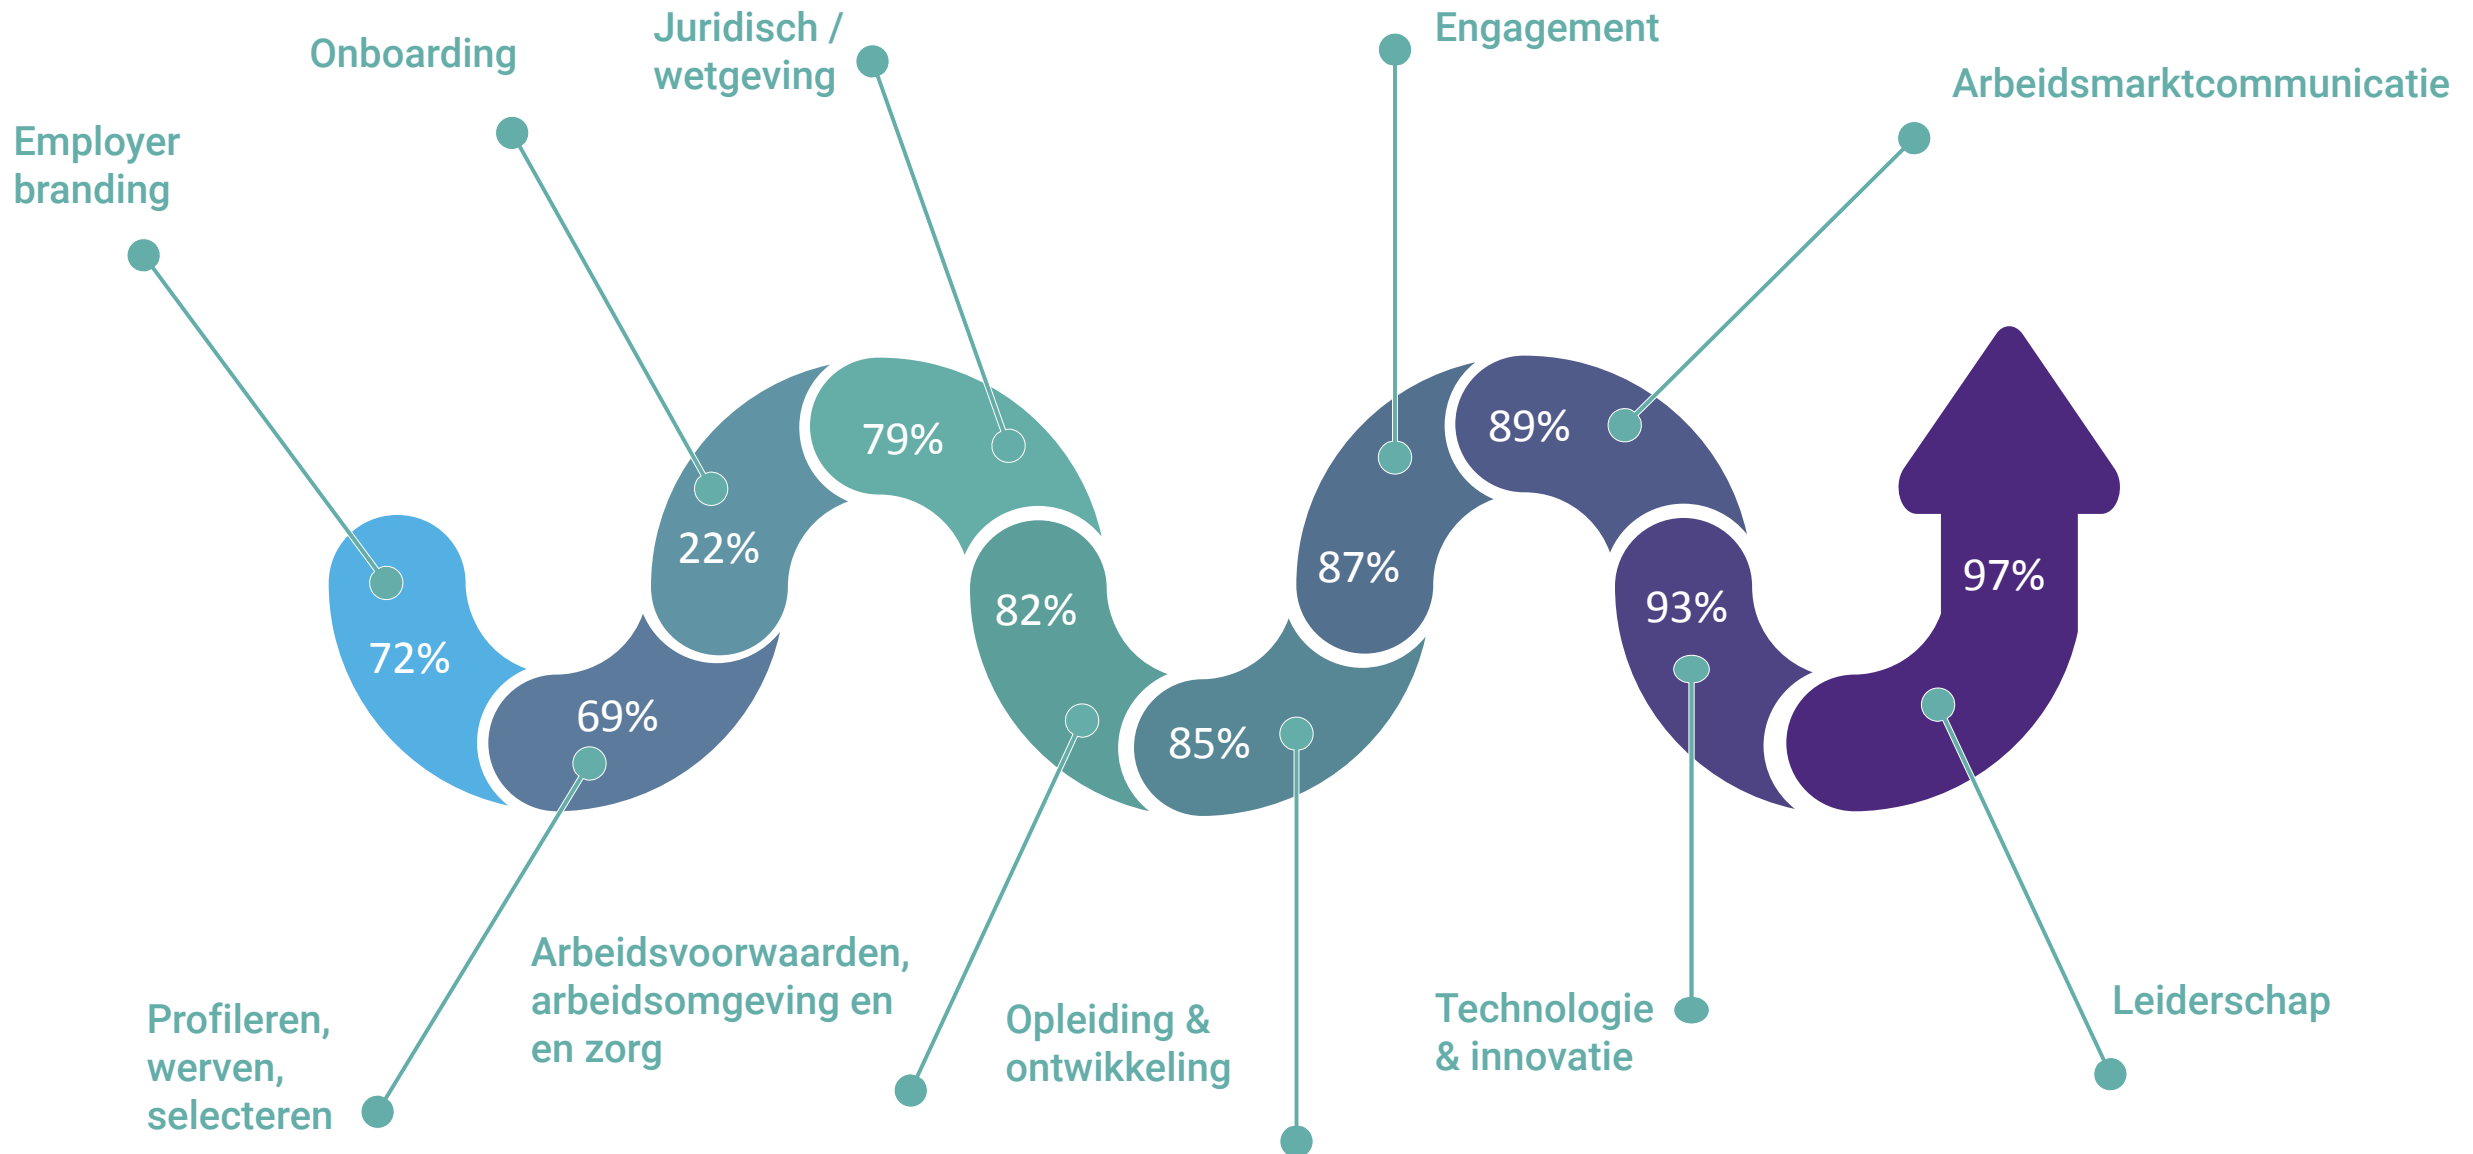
Employer branding

Onboarding

Juridisch / wetgeving

Engagement

Arbeidsmarktcommunicatie

72%

22%

79%

82%

87%

89%

93%

97%

69%

85%

Profileren, werven, selecteren

Arbeidsvoorwaarden, arbeidsomgeving en en zorg

Opleiding & ontwikkeling

Technologie & innovatie

Leiderschap